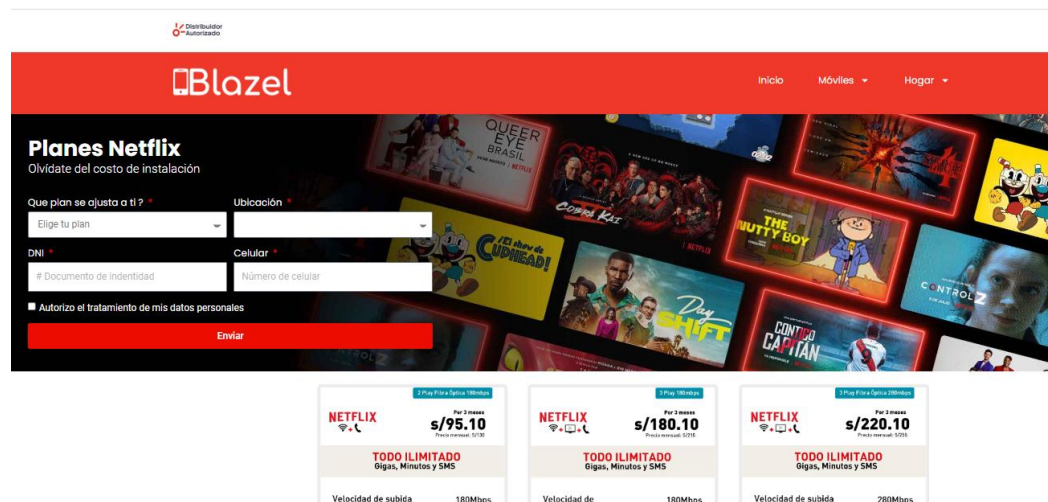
Distribuidor Autorizado

Blazel

Inicio Móviles Hogar

Planes Netflix
Olvídate del costo de instalación

Que plan se ajusta a ti ? *
Elige tu plan

Ubicación *

DNI *
# Documento de indentidad

Celular *
Número de celular

Autorizo el tratamiento de mis datos personales

Enviar

QUEER EYE BRASIL
COBRA KAI
THE NUTTY BOY
¡El show de CUPHEAD!
Day SHIFT
CONTIGO CAPITÁN
CONTROL Z

2 Play Fibra Óptica 180mbps
NETFLIX
Por 3 meses
s/95.10
Precio mensual: S/130
TODO ILIMITADO
Gigas, Minutos y SMS
Velocidad de subida 180Mbps

2 Play 180mbps
NETFLIX
Por 3 meses
s/180.10
Precio mensual: S/215
TODO ILIMITADO
Gigas, Minutos y SMS
Velocidad de 180Mbps

3 Play Fibra Óptica 280mbps
NETFLIX
Por 3 meses
s/220.10
Precio mensual: S/255
TODO ILIMITADO
Gigas, Minutos y SMS
Velocidad de subida 280Mbps